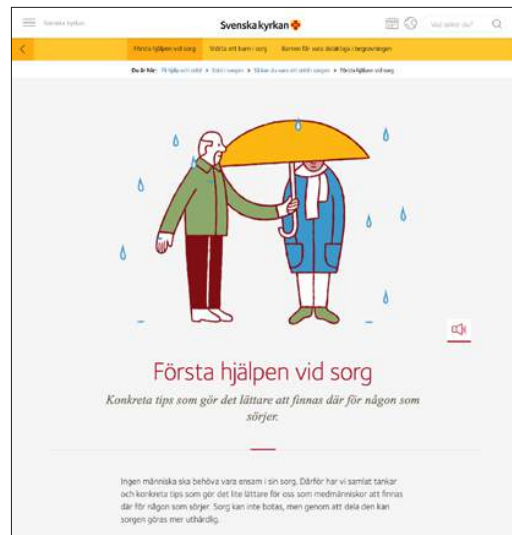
Svenska kyrkan

Svenska kyrkan

Vad söker du?

Första hjälpen vid sorg | Stötta ett barn i sorg | Barnen får vara delaktiga i begravningen

Du är här: På hjälp och stöd > Stöd i sorgen > Så kan du vara ett stöd i sorgen > Första hjälpen vid sorg

Första hjälpen vid sorg

Konkreta tips som gör det lättare att finnas där för någon som sörjer.

Ingen människa ska behöva vara ensam i sin sorg. Därför har vi samlat tankar och konkreta tips som gör det lite lättare för oss som medmänniskor att finnas där för någon som sörjer. Sorg kan inte botas, men genom att dela den kan sorgen göras mer uthärdlig.